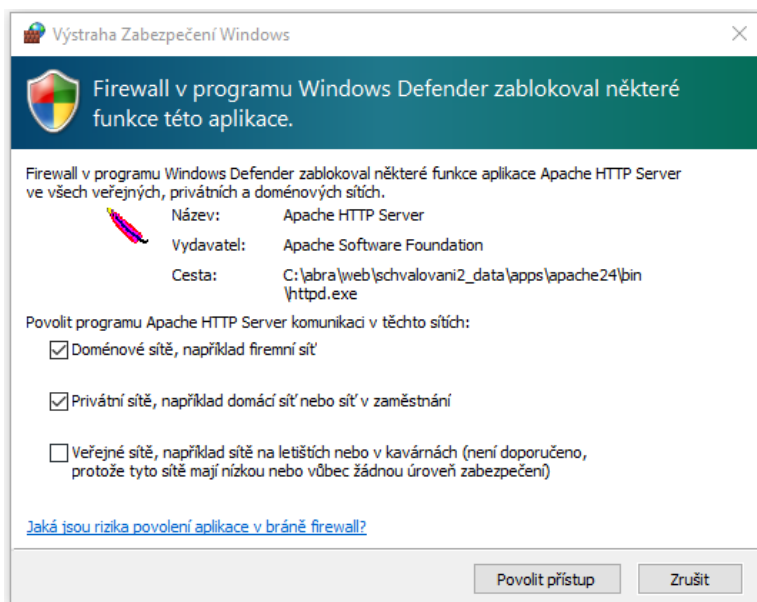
Výstraha Zabezpečení Windows

Firewall v programu Windows Defender zablokoval některé funkce této aplikace.

Firewall v programu Windows Defender zablokoval některé funkce aplikace Apache HTTP Server ve všech veřejných, privátních a doménových sítích.

| | |
|---|---|
| Název: | Apache HTTP Server |
| Vydavatel: | Apache Software Foundation |
| Cesta: | C:\abra\web\schvalovani2_data\apps\apache24\bin \httpd.exe |

Povolit programu Apache HTTP Server komunikaci v těchto sítích:

Doménové sítě, například firemní síť

Privátní sítě, například domácí síť nebo síť v zaměstnání

Veřejné sítě, například sítě na letištích nebo v kavárnách (není doporučeno, protože tyto sítě mají nízkou nebo vůbec žádnou úroveň zabezpečení)

Jaká jsou rizika povolení aplikace v bráně firewall?

Povolit přístup
Zrušit